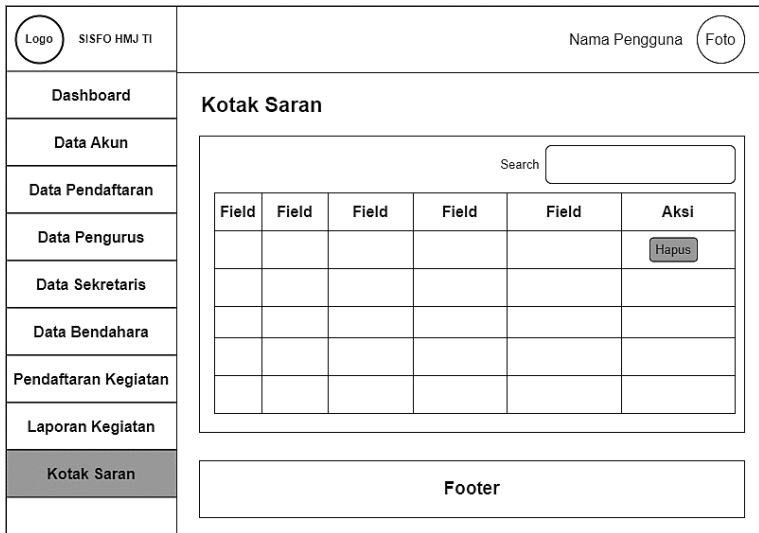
Logo SISFO HMJ TI

Nama Pengguna Foto

Dashboard

Data Akun

Data Pendaftaran

Data Pengurus

Data Sekretaris

Data Bendahara

Pendaftaran Kegiatan

Laporan Kegiatan

Kotak Saran

Kotak Saran

Search

| Field | Field | Field | Field | Field | Aksi |
|---|---|---|---|---|---|
| | | | | | Hapus |
| | | | | | |
| | | | | | |
| | | | | | |
| | | | | | |

Footer